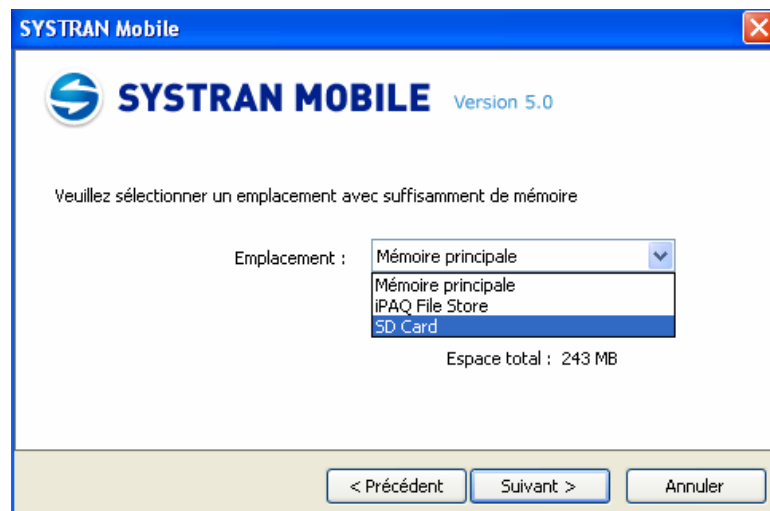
SYSTRAN Mobile

SYSTRAN MOBILE Version 5.0

Veuillez sélectionner un emplacement avec suffisamment de mémoire

Emplacement : Mémoire principale

Mémoire principale
iPAQ File Store
SD Card

Espace total : 243 MB

< Précédent
Suivant >
Annuler